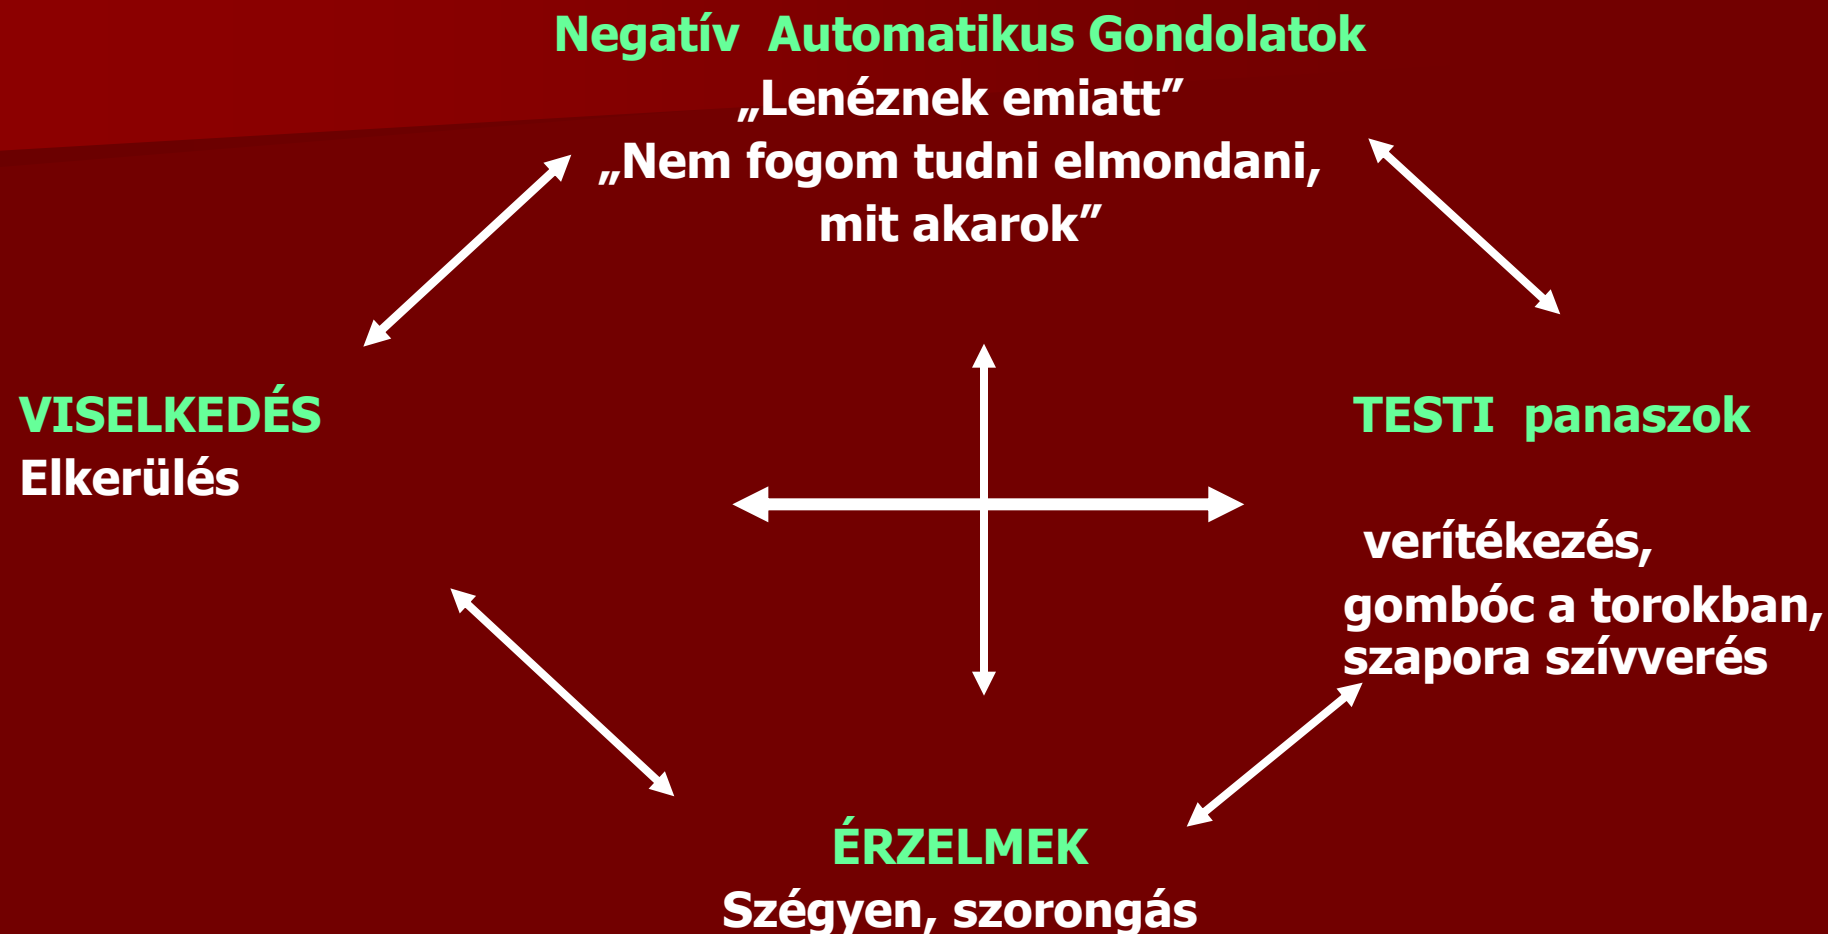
Negatív Automatikus Gondolatok
„Lenéznek emiatt”
„Nem fogom tudni elmondani, mit akarok”

VISELKEDÉS
Elkerülés

TESTI panaszok

verítékezés,
gombóc a torokban,
szapora szívverés

ÉRZELMEK
Szégyen, szorongás